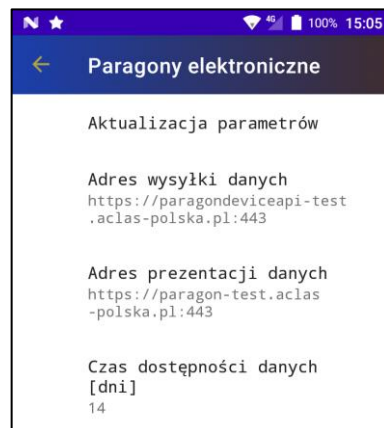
4G 100% 15:05

Paragony elektroniczne

Aktualizacja parametrów

Adres wysyłki danych
https://paragondeviceapi-test.aclas-polska.pl:443

Adres prezentacji danych
https://paragon-test.aclas-polska.pl:443

Czas dostępności danych [dni]
14